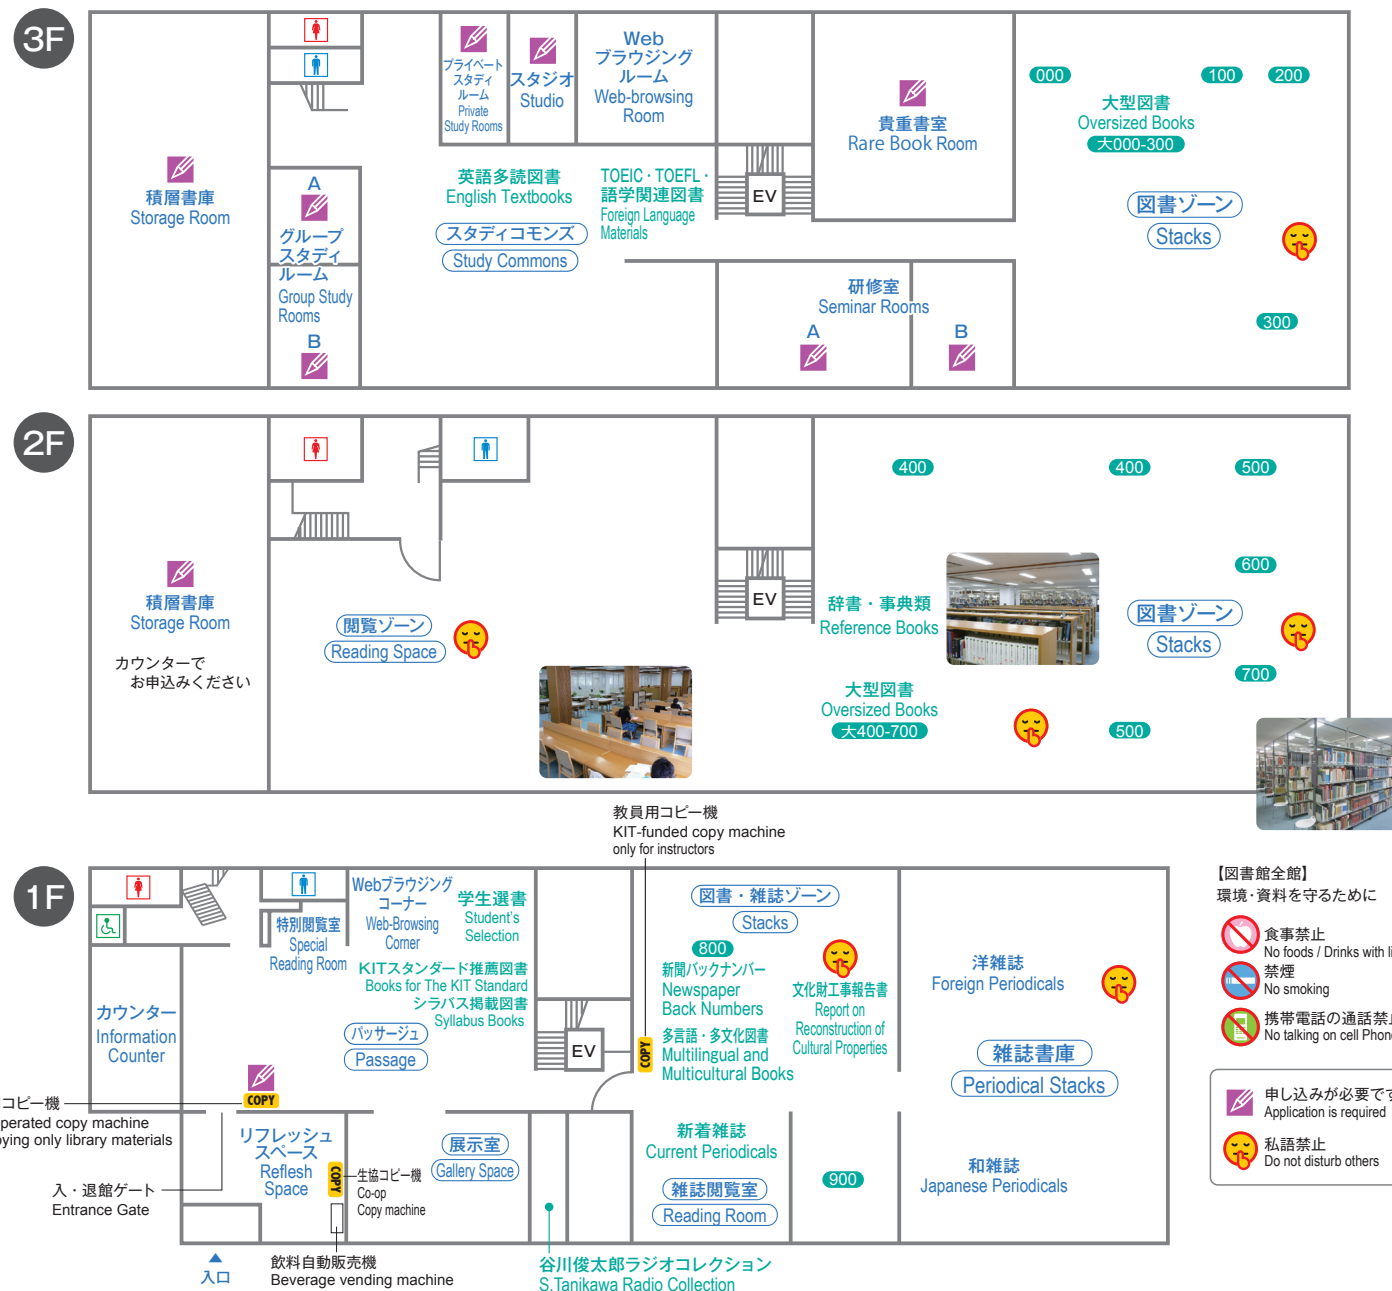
3F

積層書庫
Storage Room

A
グループスタディルーム
Group Study Rooms
B

プライベートスタディルーム
Private Study Rooms

スタジオ
Studio

Web ブラウジングルーム
Web-browsing Room

英語多読図書
English Textbooks

TOEIC・TOEFL・語学関連図書
Foreign Language Materials

スタディコモンズ
Study Commons

EV

貴重書室
Rare Book Room

研修室
Seminar Rooms
A
B

000
100
200
大型図書
Oversized Books
大000-300

図書ゾーン
Stacks

300

2F

積層書庫
Storage Room
カウンターで
お申込みください

閲覧ゾーン
Reading Space

EV

辞書・事典類
Reference Books

大型図書
Oversized Books
大400-700

400
400
500
600
700
500

図書ゾーン
Stacks

教員用コピー機
KIT-funded copy machine
only for instructors

1F

Webブラウジングコーナー
Web-Browsing Corner

特別閲覧室
Special Reading Room

学生選書
Student's Selection

KITスタンダード推薦図書
Books for The KIT Standard
シラバス掲載図書
Syllabus Books

パッサージュ
Passage

カウンター
Information Counter

COPY

コピー機
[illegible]perated copy machine
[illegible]ying only library materials

入・退館ゲート
Entrance Gate

入口

リフレッシュスペース
Reflesh Space

COPY
生協コピー機
Co-op
Copy machine

展示室
Gallery Space

EV

図書・雑誌ゾーン
Stacks

800
新聞バックナンバー
Newspaper Back Numbers

多言語・多文化図書
Multilingual and Multicultural Books

文化財工事報告書
Report on Reconstruction of Cultural Properties

COPY

新着雑誌
Current Periodicals

雑誌閲覧室
Reading Room

900

洋雑誌
Foreign Periodicals

雑誌書庫
Periodical Stacks

和雑誌
Japanese Periodicals

飲料自動販売機
Beverage vending machine

谷川俊太郎ラジオコレクション
S.Tanikawa Radio Collection

【図書館全館】
環境・資料を守るために

食事禁止
No foods / Drinks with l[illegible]
禁煙
No smoking
携帯電話の通話禁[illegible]
No talking on cell Phon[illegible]

申し込みが必要で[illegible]
Application is required
私語禁止
Do not disturb others